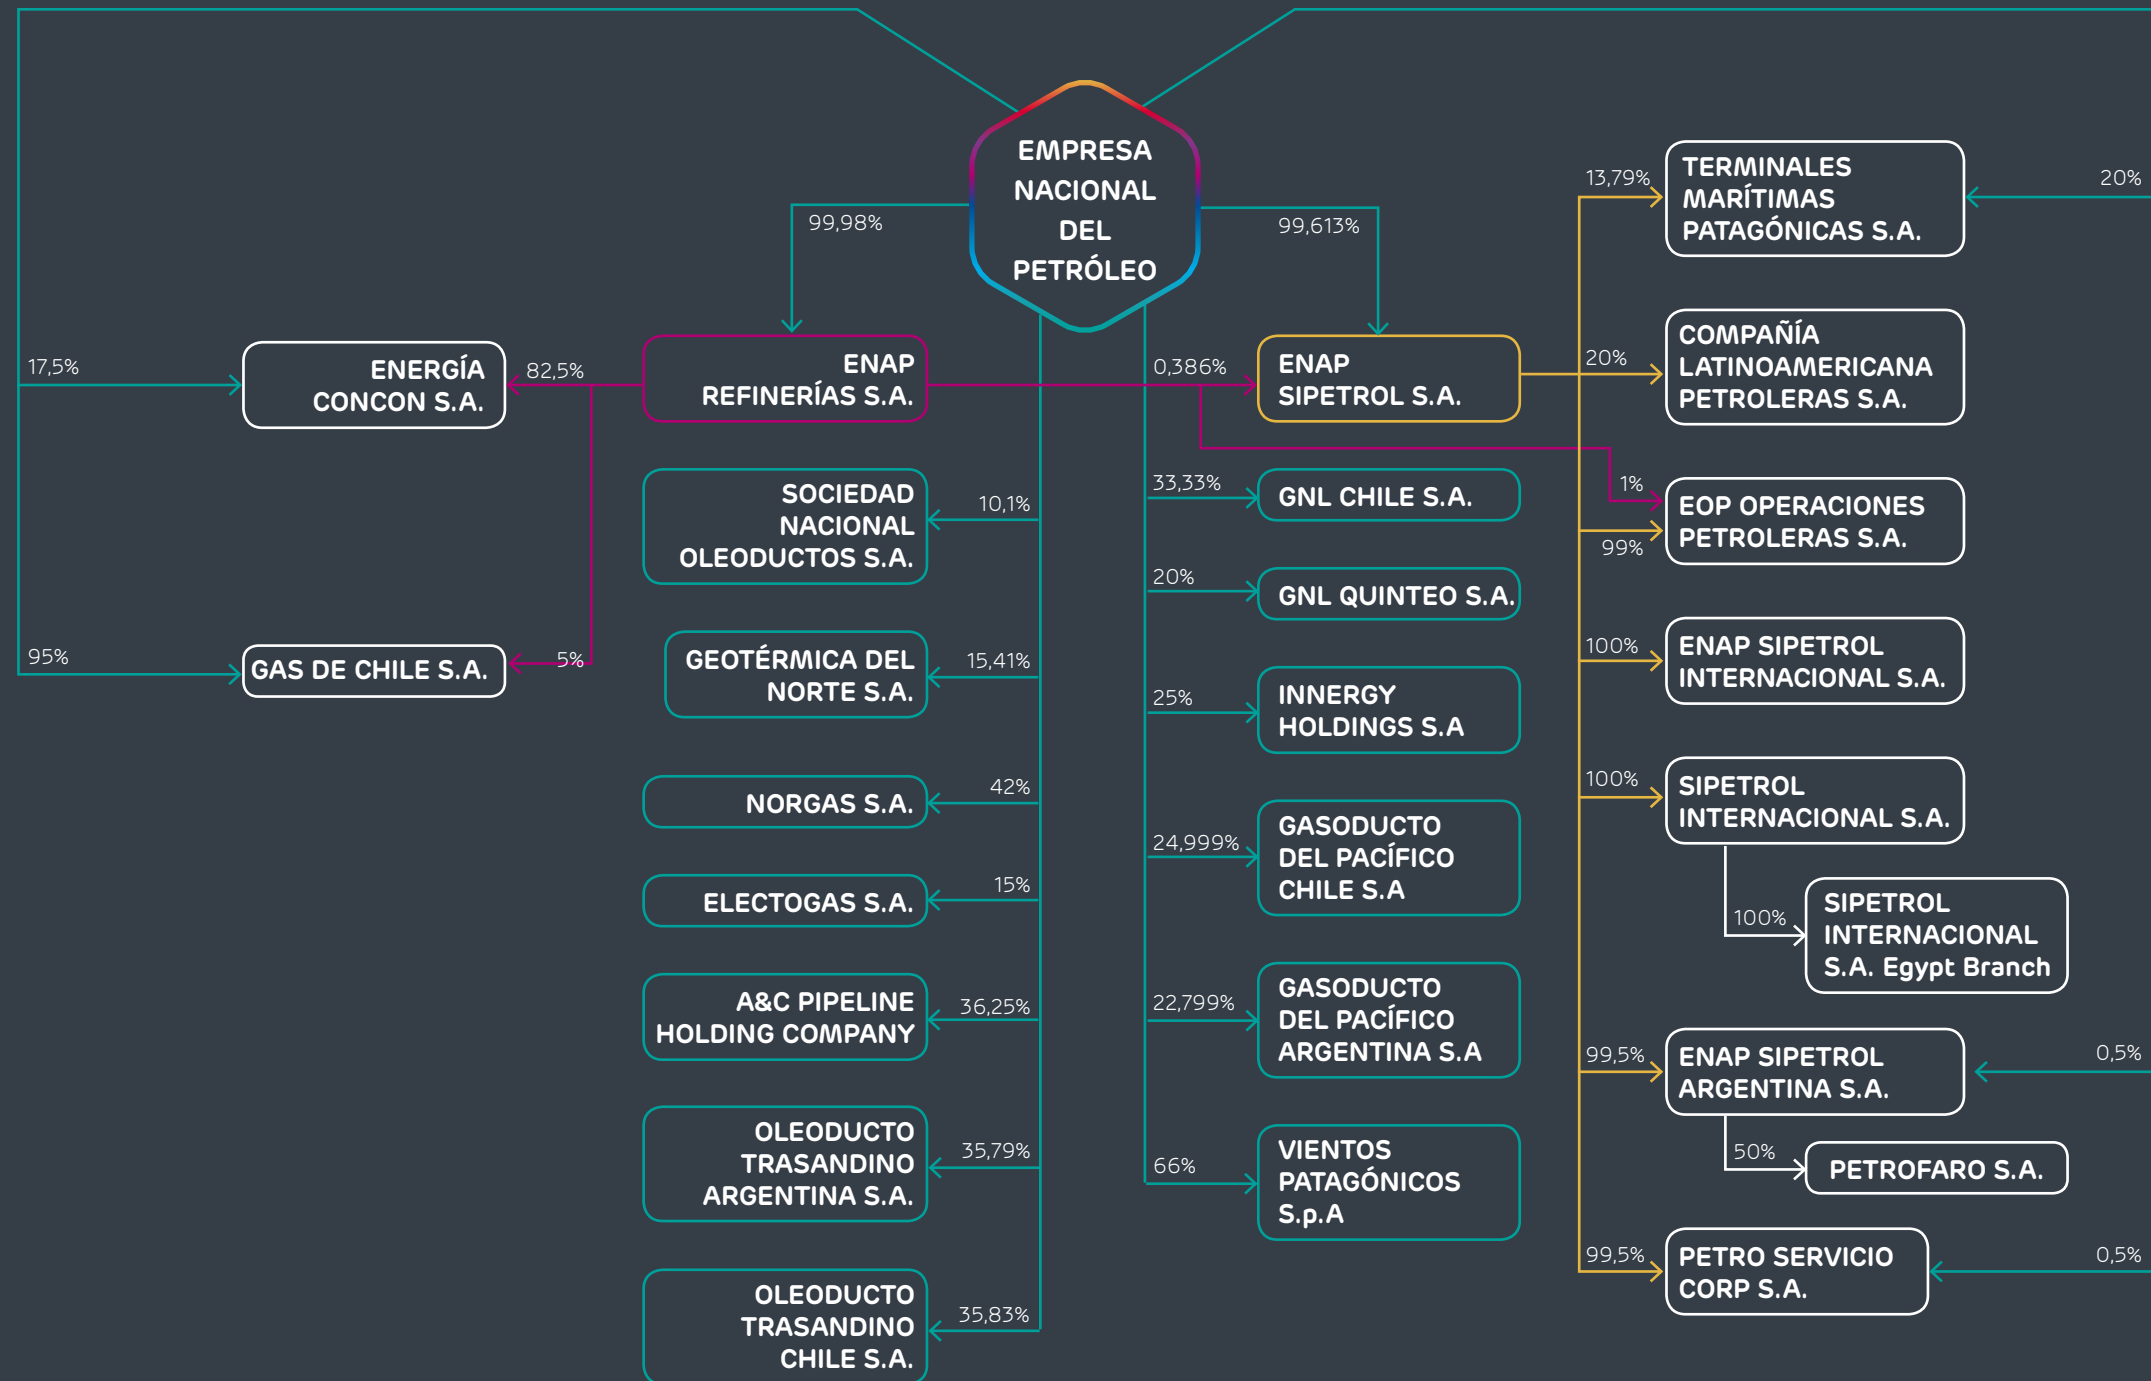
EMPRESA NACIONAL DEL PETRÓLEO

99,98%

99,613%

17,5%

ENERGÍA CONCON S.A.

82,5%

ENAP REFINERÍAS S.A.

0,386%

ENAP SIPETROL S.A.

13,79%

TERMINALES MARÍTIMAS PATAGÓNICAS S.A.

20%

20%

COMPAÑÍA LATINOAMERICANA PETROLERAS S.A.

1%

EOP OPERACIONES PETROLERAS S.A.

99%

SOCIEDAD NACIONAL OLEODUCTOS S.A.

10,1%

33,33%

GNL CHILE S.A.

20%

GNL QUINTEO S.A.

95%

GAS DE CHILE S.A.

5%

GEOTÉRMICA DEL NORTE S.A.

15,41%

25%

INNERGY HOLDINGS S.A

100%

ENAP SIPETROL INTERNACIONAL S.A.

NORGAS S.A.

42%

100%

SIPETROL INTERNACIONAL S.A.

24,999%

GASODUCTO DEL PACÍFICO CHILE S.A

ELECTOGAS S.A.

15%

100%

SIPETROL INTERNACIONAL S.A. Egypt Branch

A&C PIPELINE HOLDING COMPANY

36,25%

22,799%

GASODUCTO DEL PACÍFICO ARGENTINA S.A

99,5%

ENAP SIPETROL ARGENTINA S.A.

0,5%

50%

PETROFARO S.A.

OLEODUCTO TRASANDINO ARGENTINA S.A.

35,79%

66%

VIENTOS PATAGÓNICOS S.p.A

99,5%

PETRO SERVICIO CORP S.A.

0,5%

OLEODUCTO TRASANDINO CHILE S.A.

35,83%